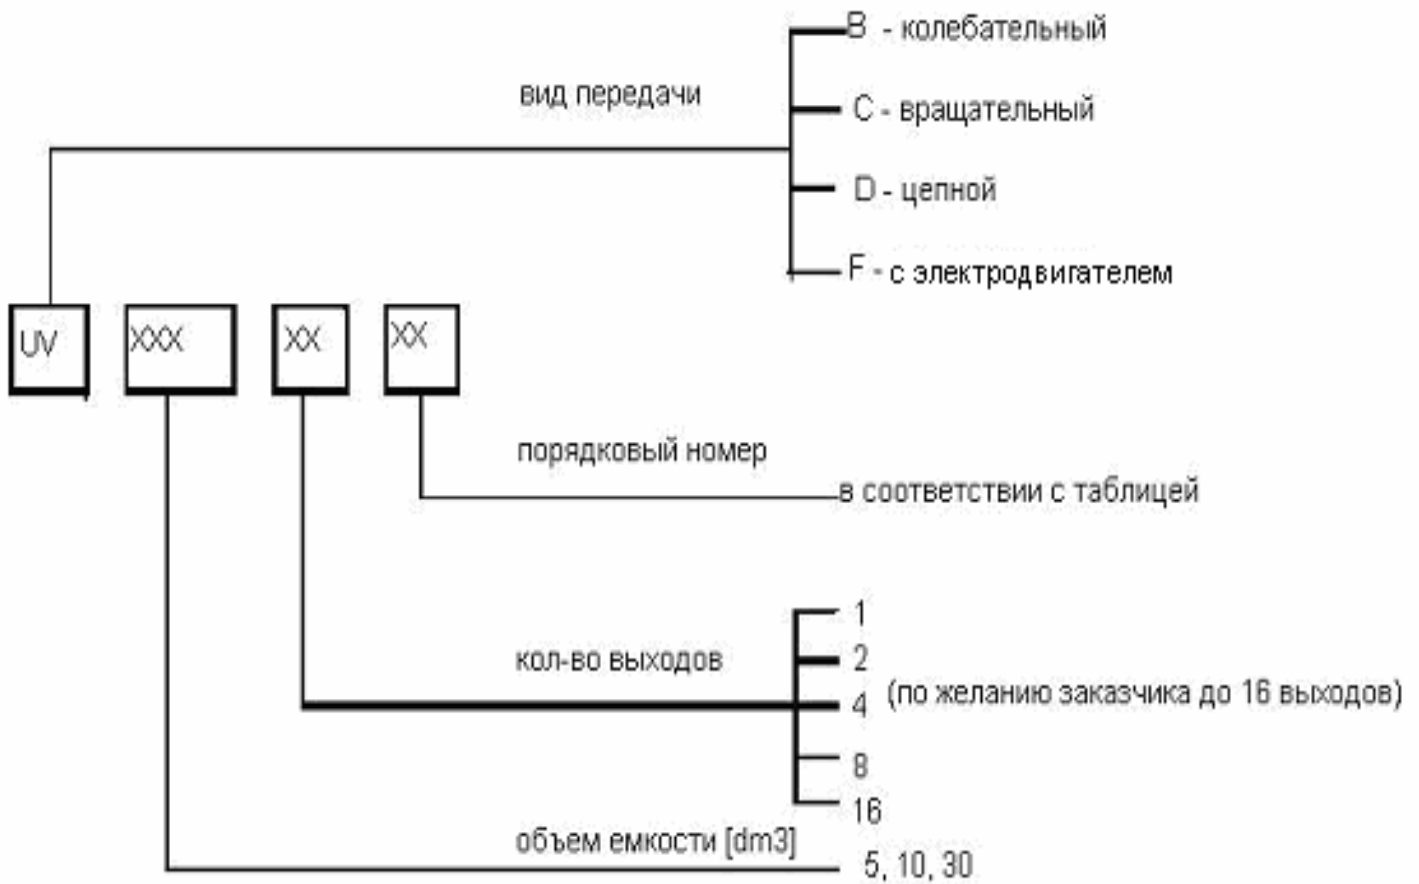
B - колебательный

вид передачи

C - вращательный

D - цепной

F - с электродвигателем

UV XXX XX XX

порядковый номер

в соответствии с таблицей

1

кол-во выходов

2

4 (по желанию заказчика до 16 выходов)

8

16

объем емкости [dm3]

5, 10, 30